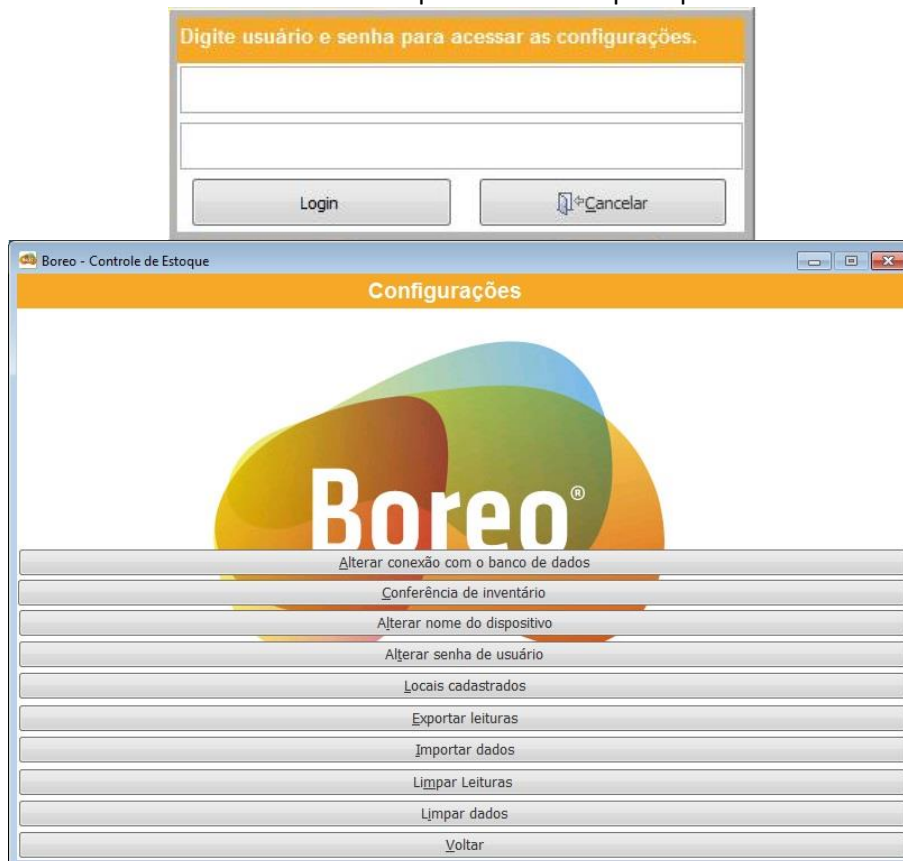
Digite usuário e senha para acessar as configurações.

Login

Cancelar

Boreo - Controle de Estoque

Configurações

Boreo®

Alterar conexão com o banco de dados

Conferência de inventário

Alterar nome do dispositivo

Alterar senha de usuário

Locais cadastrados

Exportar leituras

Importar dados

Limpar Leituras

Limpar dados

Voltar